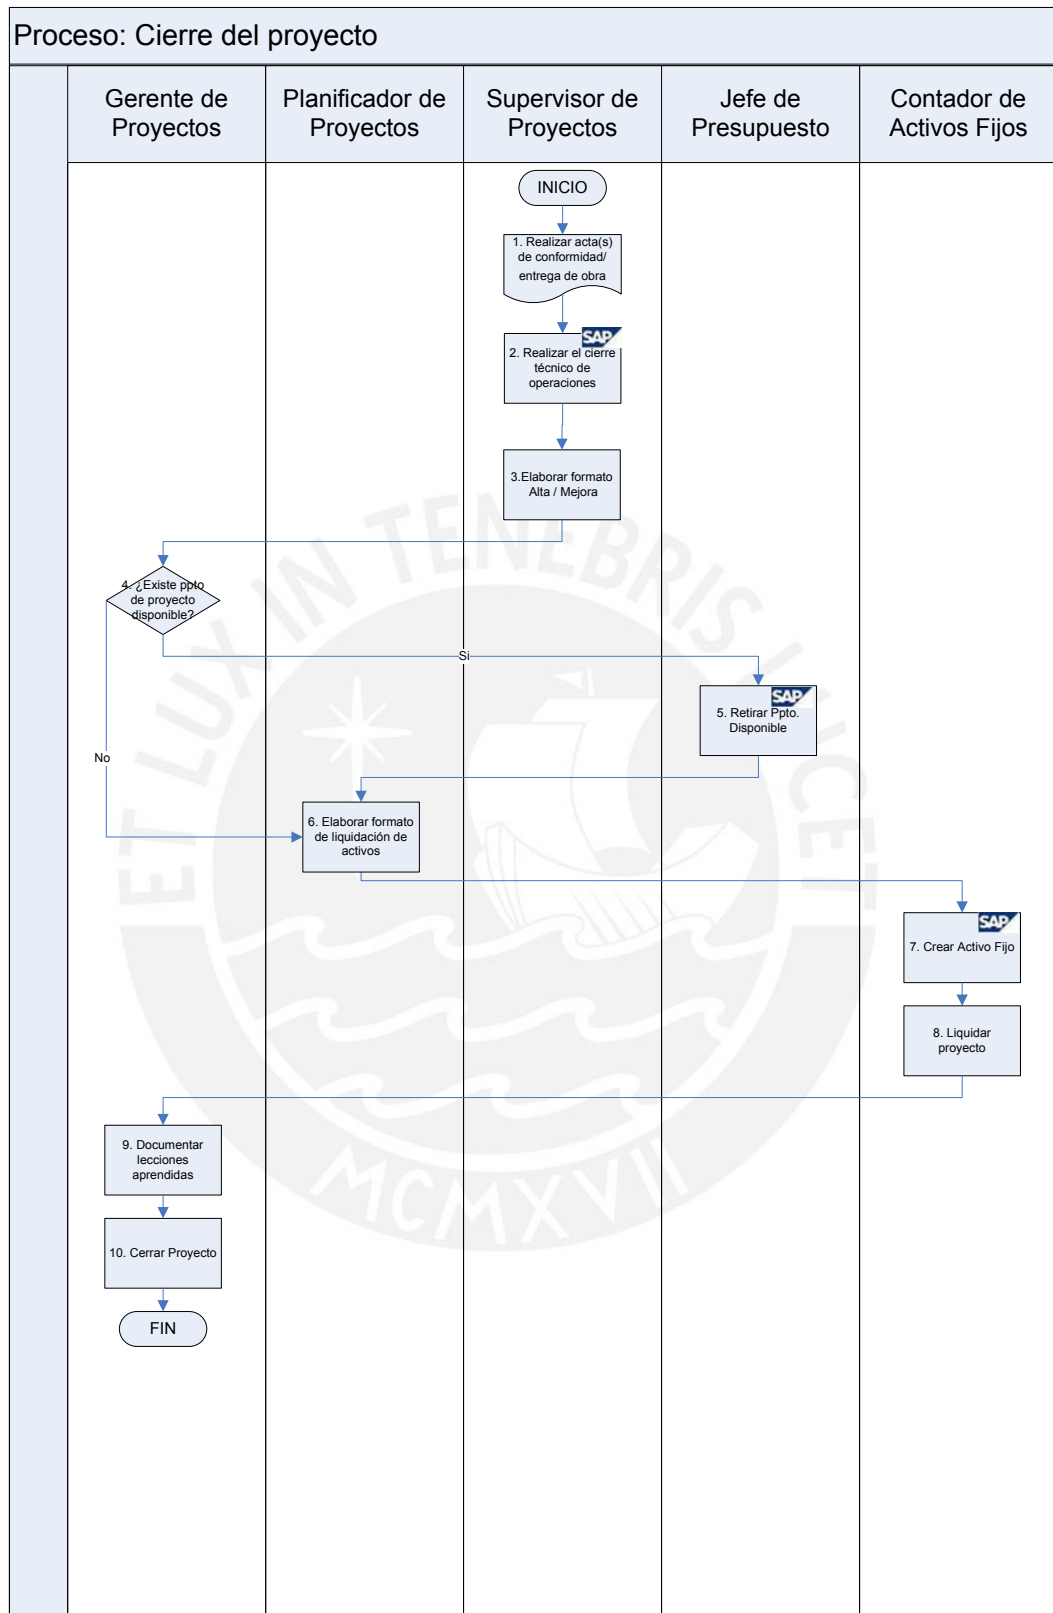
Proceso: Cierre del proyecto

Gerente de Proyectos

Planificador de Proyectos

Supervisor de Proyectos

Jefe de Presupuesto

Contador de Activos Fijos

INICIO

1. Realizar acta(s) de conformidad/ entrega de obra

SAP

2. Realizar el cierre técnico de operaciones

3.Elaborar formato Alta / Mejora

4. ¿Existe ppto de proyecto disponible?

Si

SAP

5. Retirar Ppto. Disponible

No

6. Elaborar formato de liquidación de activos

SAP

7. Crear Activo Fijo

8. Liquidar proyecto

9. Documentar lecciones aprendidas

10. Cerrar Proyecto

FIN

ET LUX IN TENEBRIS LUCET

MCMXVII